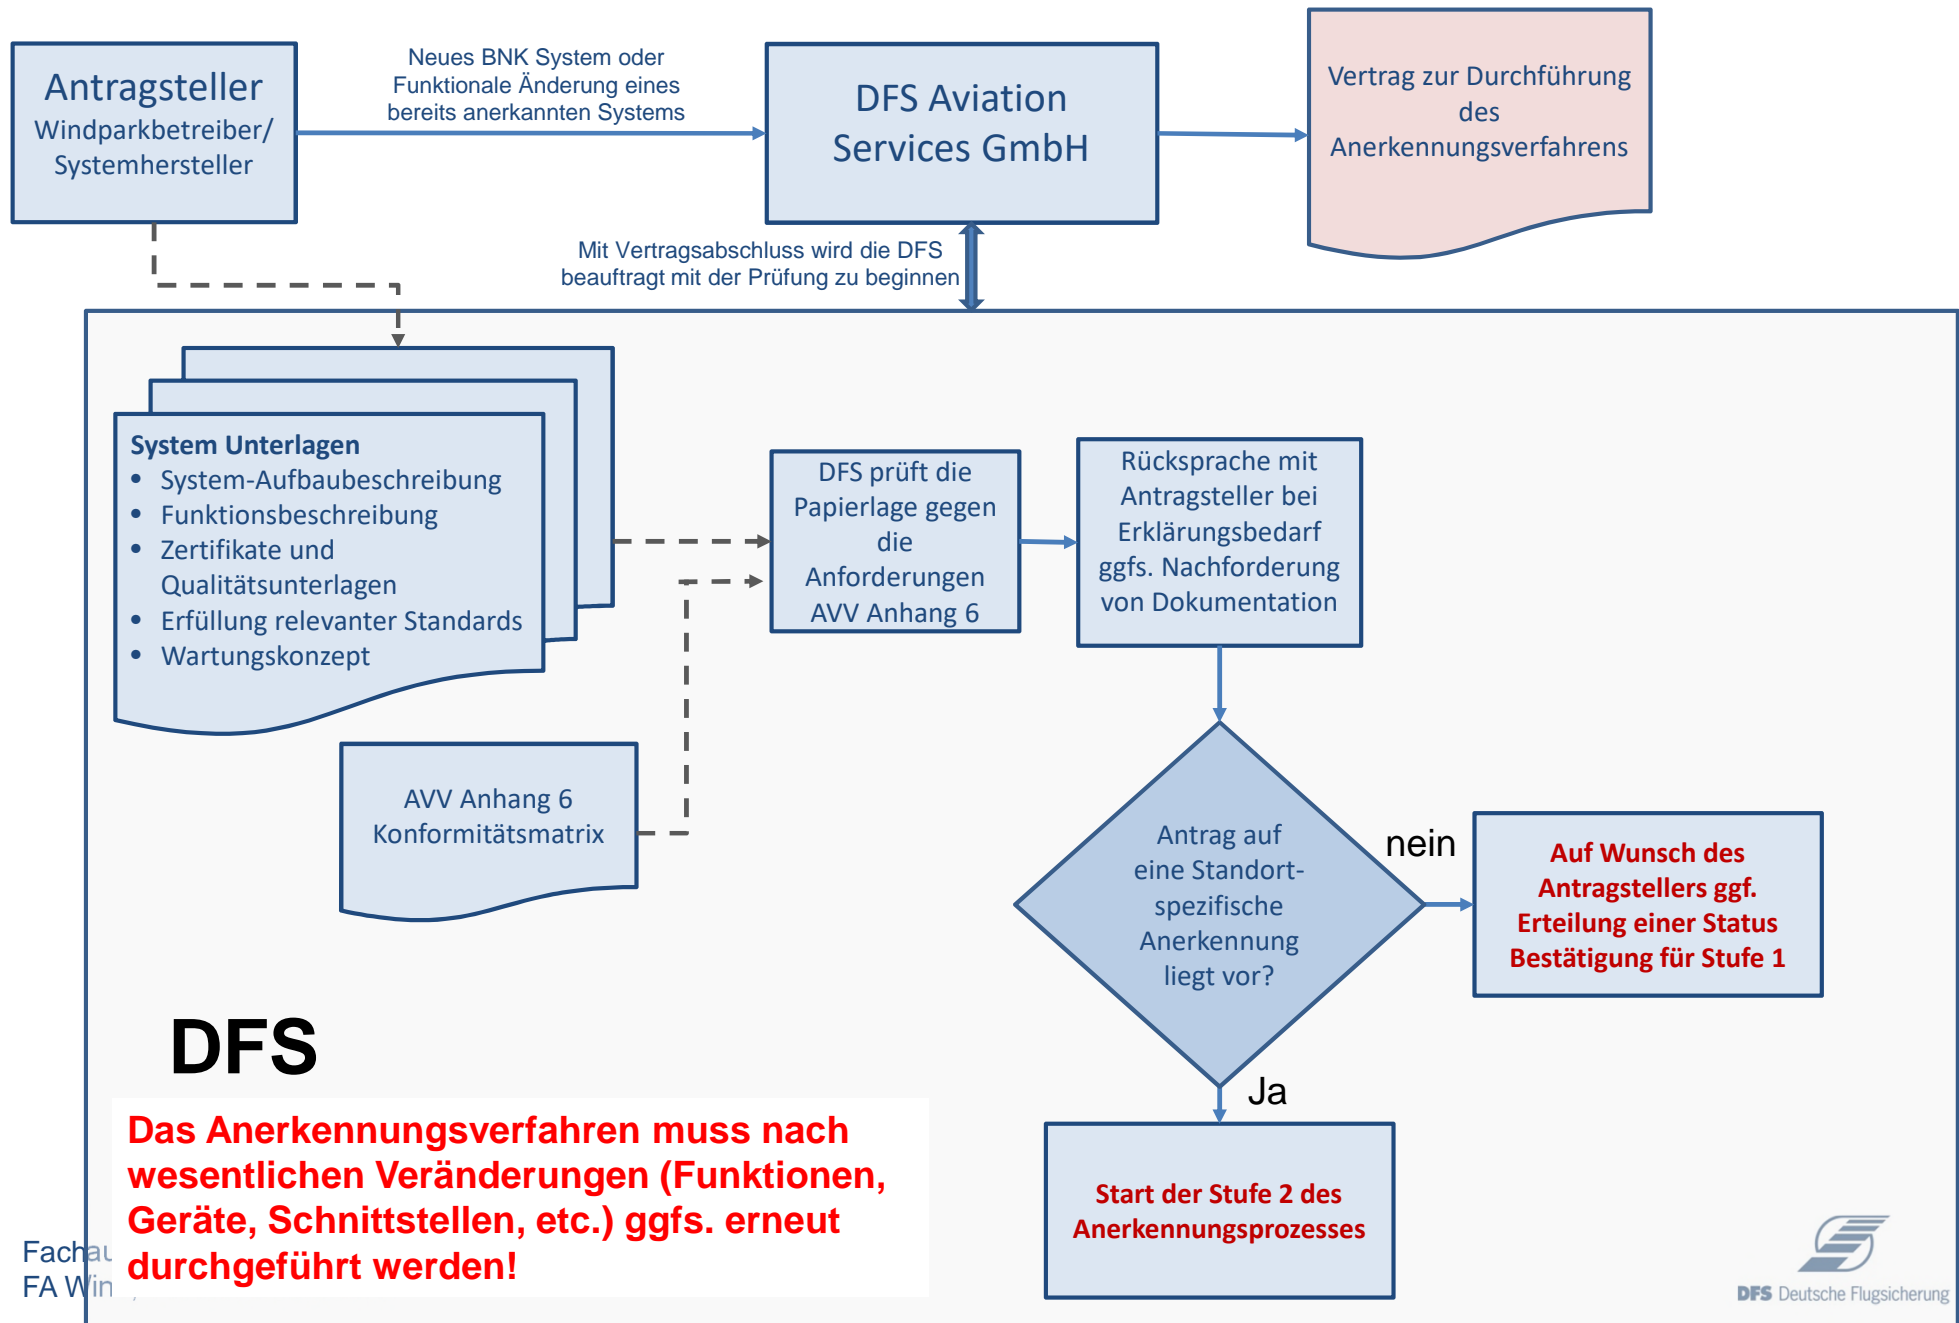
Antragsteller
Windparkbetreiber/ Systemhersteller

Neues BNK System oder Funktionale Änderung eines bereits anerkannten Systems

DFS Aviation Services GmbH

Vertrag zur Durchführung des Anerkennungsverfahrens

Mit Vertragsabschluss wird die DFS beauftragt mit der Prüfung zu beginnen

System Unterlagen
- System-Aufbaubeschreibung
- Funktionsbeschreibung
- Zertifikate und Qualitätsunterlagen
- Erfüllung relevanter Standards
- Wartungskonzept

DFS prüft die Papierlage gegen die Anforderungen AVV Anhang 6

Rücksprache mit Antragsteller bei Erklärungsbedarf ggfs. Nachforderung von Dokumentation

AVV Anhang 6 Konformitätsmatrix

Antrag auf eine Standort-spezifische Anerkennung liegt vor?

nein

Auf Wunsch des Antragstellers ggf. Erteilung einer Status Bestätigung für Stufe 1

Ja

DFS

Das Anerkennungsverfahren muss nach wesentlichen Veränderungen (Funktionen, Geräte, Schnittstellen, etc.) ggfs. erneut durchgeführt werden!

Start der Stufe 2 des Anerkennungsprozesses

Facha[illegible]
FA Win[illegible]

DFS Deutsche Flugsicherung